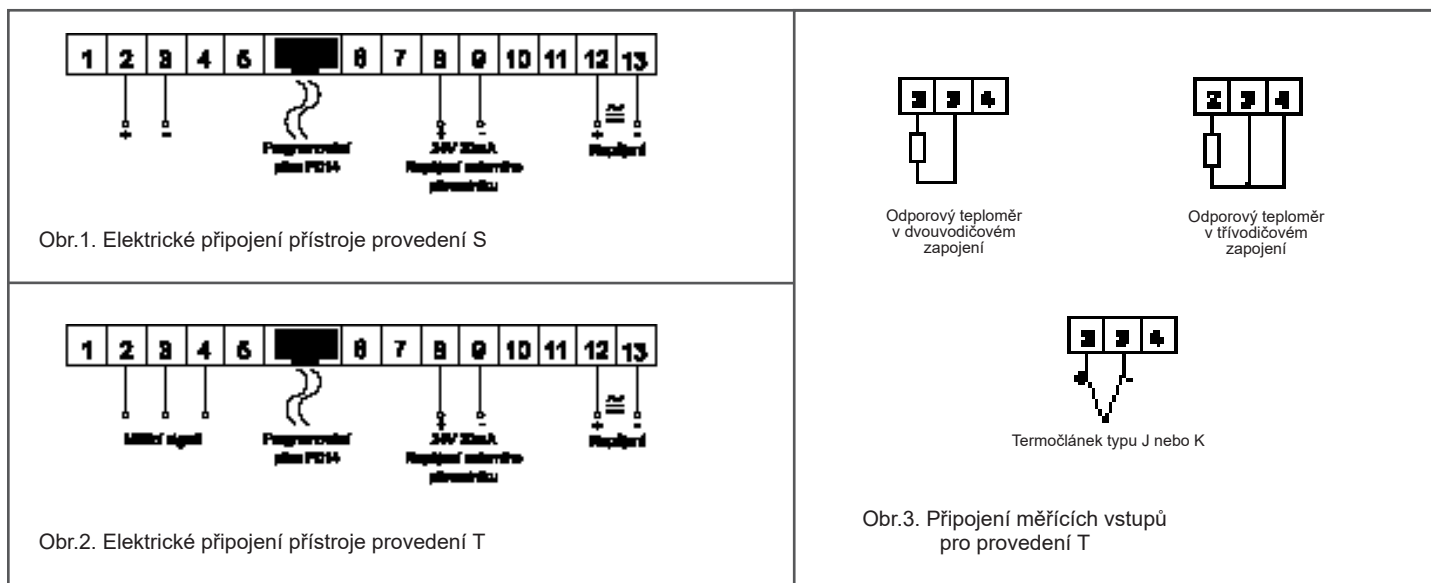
| 1 | 2 | 3 | 4 | 5 | | 6 | 7 | 8 | 9 | 10 | 11 | 12 | 13 |
|---|---|---|---|---|---|---|---|---|---|---|---|---|---|

+ −

Programovací plus PD14

24V 30mA
Napájení externího převodníku

≅
+ −
Napájení

Obr.1. Elektrické připojení přístroje provedení S

| 1 | 2 | 3 | 4 | 5 | | 6 | 7 | 8 | 9 | 10 | 11 | 12 | 13 |
|---|---|---|---|---|---|---|---|---|---|---|---|---|---|

Měřící signál

Programovací plus PD14

24V 30mA
Napájení externího převodníku

≅
+ −
Napájení

Obr.2. Elektrické připojení přístroje provedení T

| 2 | 3 | 4 |
|---|---|---|

Odporový teploměr v dvouvodičovém zapojení

| 2 | 3 | 4 |
|---|---|---|

Odporový teploměr v třívodičovém zapojení

| 2 | 3 | 4 |
|---|---|---|

+ −

Termočlánek typu J nebo K

Obr.3. Připojení měřících vstupů pro provedení T